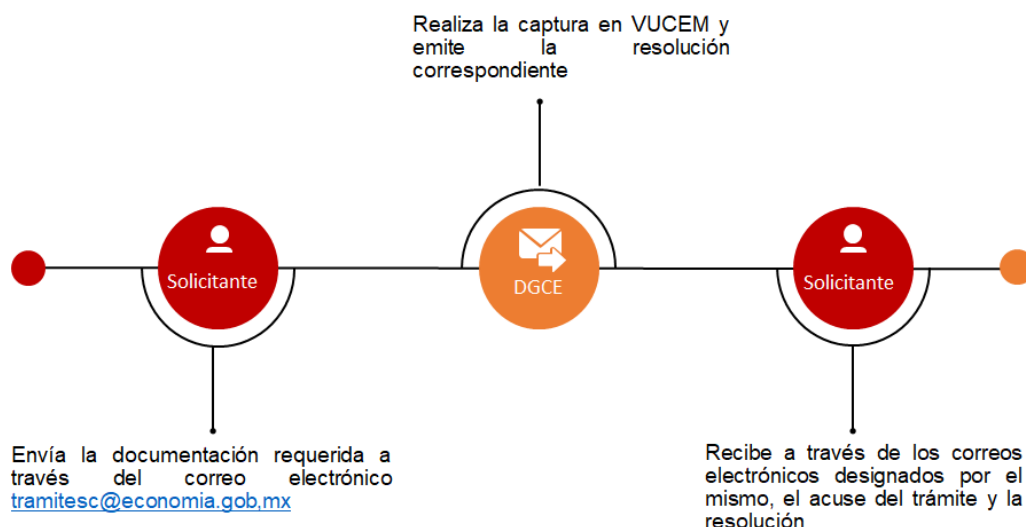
Realiza la captura en VUCEM y emite la resolución correspondiente

Solicitante

DGCE

Solicitante

Envía la documentación requerida a través del correo electrónico tramitesc@economia.gob,mx

Recibe a través de los correos electrónicos designados por el mismo, el acuse del trámite y la resolución